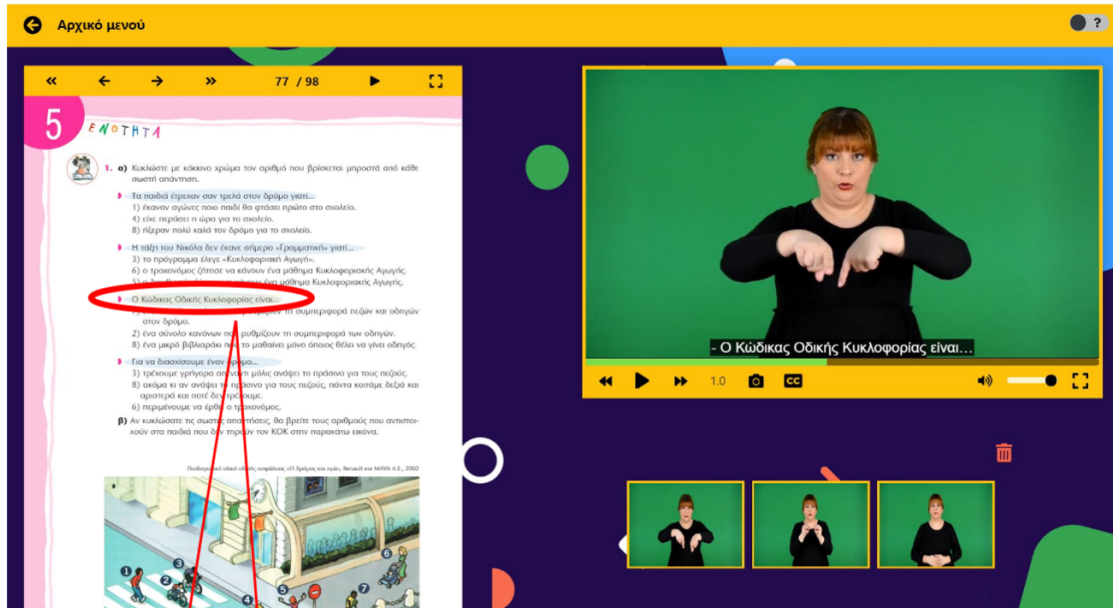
Αρχικό μενού

?

77 / 98

5

ΕΝΟΤΗΤΑ

1. α) Κυκλώστε με κόκκινο χρώμα τον αριθμό που βρίσκεται μπροστά από κάθε σωστή απάντηση.

Τα παιδιά έτρεχαν σαν τρελά στον δρόμο γιατί...
1) έκαναν αγώνες ποιο παιδί θα φτάσει πρώτο στο σχολείο.
4) είχε περάσει η ώρα για το σχολείο.
8) ήξεραν πολύ καλά τον δρόμο για το σχολείο.

Η τάξη του Νικόλα δεν έκανε σήμερα «Γραμματική» γιατί...
3) το πρόγραμμα έλεγε «Κυκλοφοριακή Αγωγή».
6) ο τροχονόμος ζήτησε να κάνουν ένα μάθημα Κυκλοφοριακής Αγωγής.
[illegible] Κυκλοφοριακής Αγωγής.

Ο Κώδικας Οδικής Κυκλοφορίας είναι...
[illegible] τη συμπεριφορά πεζών και οδηγών στον δρόμο.
2) ένα σύνολο κανόνων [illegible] ρυθμίζουν τη συμπεριφορά των οδηγών.
4) ένα μικρό βιβλιαράκι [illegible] το μαθαίνει μόνο όποιος θέλει να γίνει οδηγός.

Για να διασχίσουμε έναν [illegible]...
3) τρέχουμε γρήγορα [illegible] μόλις ανάψει το πράσινο για τους πεζούς.
5) ακόμα κι αν ανάψει το πράσινο για τους πεζούς, πάντα κοιτάμε δεξιά και αριστερά και ποτέ δεν τρέχουμε.
6) περιμένουμε να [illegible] ο τροχονόμος.

β) Αν κυκλώσατε τις σωστές απαντήσεις, θα βρείτε τους αριθμούς που αντιστοιχούν στα παιδιά που δεν τηρούν τον ΚΟΚ στην παρακάτω εικόνα.

Παιδαγωγικό υλικό οδικής ασφάλειας «Ο δρόμος και εγώ», Κέντρο και ΜΕΝΑ Α.Ε., 2002

1 2 3 4 5 6 7

- Ο Κώδικας Οδικής Κυκλοφορίας είναι…

1.0

CC